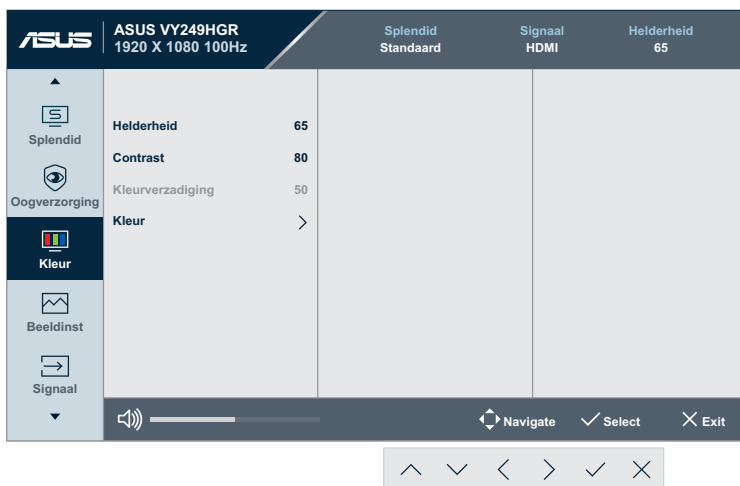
ASUS

ASUS VY249HGR
1920 X 1080 100Hz

Splendid
Standaard

Signaal
HDMI

Helderheid
65

Splendid

Oogverzorging

Kleur

Beeldinst

Signaal

Helderheid 65

Contrast 80

Kleurverzadiging 50

Kleur

Navigate

Select

Exit